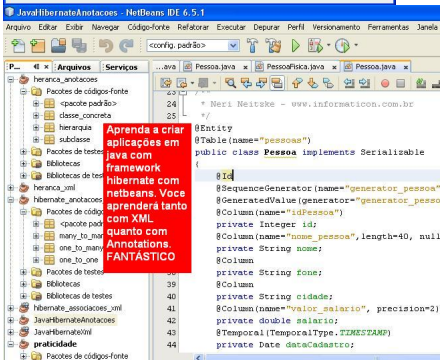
JavaHibernateAnotacoes - NetBeans IDE 6.5.1

Arquivo Editar Exibir Navegar Código-fonte Refatorar Executar Depurar Perfil Versionamento Ferramentas Janela

<config. padrão>

P... Arquivos Serviços

heranca_anotacoes
Pacotes de código-fonte
<pacote padrão>
classe_concreta
hierarquia
subclasse
Pacotes de testes
Bibliotecas
Bibliotecas de testes
heranca_xml
hibernate_anotacoes
Pacotes de código
<pacote padrão>
many_to_man
one_to_many
one_to_one
Pacotes de testes
Bibliotecas
Bibliotecas de testes
hibernate_associacoes_xml
JavaHibernateAnotacoes
JavaHibernateXml
praticidade
Pacotes de códigos-fonte

...ava Pessoa.java PessoaFisica.java Pessoa.java

Aprenda a criar aplicações em java com framework hibernate com netbeans. Voce aprenderá tanto com XML quanto com Annotations. FANTÁSTICO

23
24 * Neri Neitzke - www.informaticon.com.br
25 */
@Entity
@Table(name="pessoas")
public class Pessoa implements Serializable
{
@Id
@SequenceGenerator(name="generator_pessoa"
@GeneratedValue(generator="generator_pesso
@Column(name="idPessoa")
private Integer id;
@Column(name="nome_pessoa",length=40, null
private String nome;
@Column
private String fone;
@Column
private String cidade;
@Column(name="valor_salario", precision=2)
private double salario;
@Temporal(TemporalType.TIMESTAMP)
44 private Date dataCadastro;